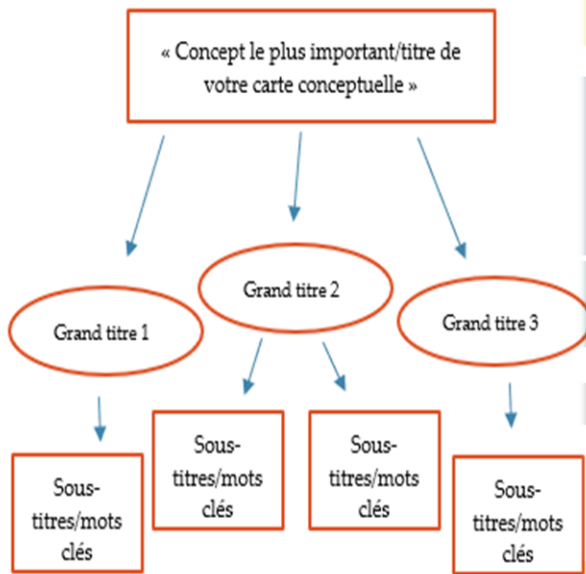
« Concept le plus important/titre de votre carte conceptuelle »

Grand titre 1

Grand titre 2

Grand titre 3

Sous-titres/mots clés

Sous-titres/mots clés

Sous-titres/mots clés

Sous-titres/mots clés